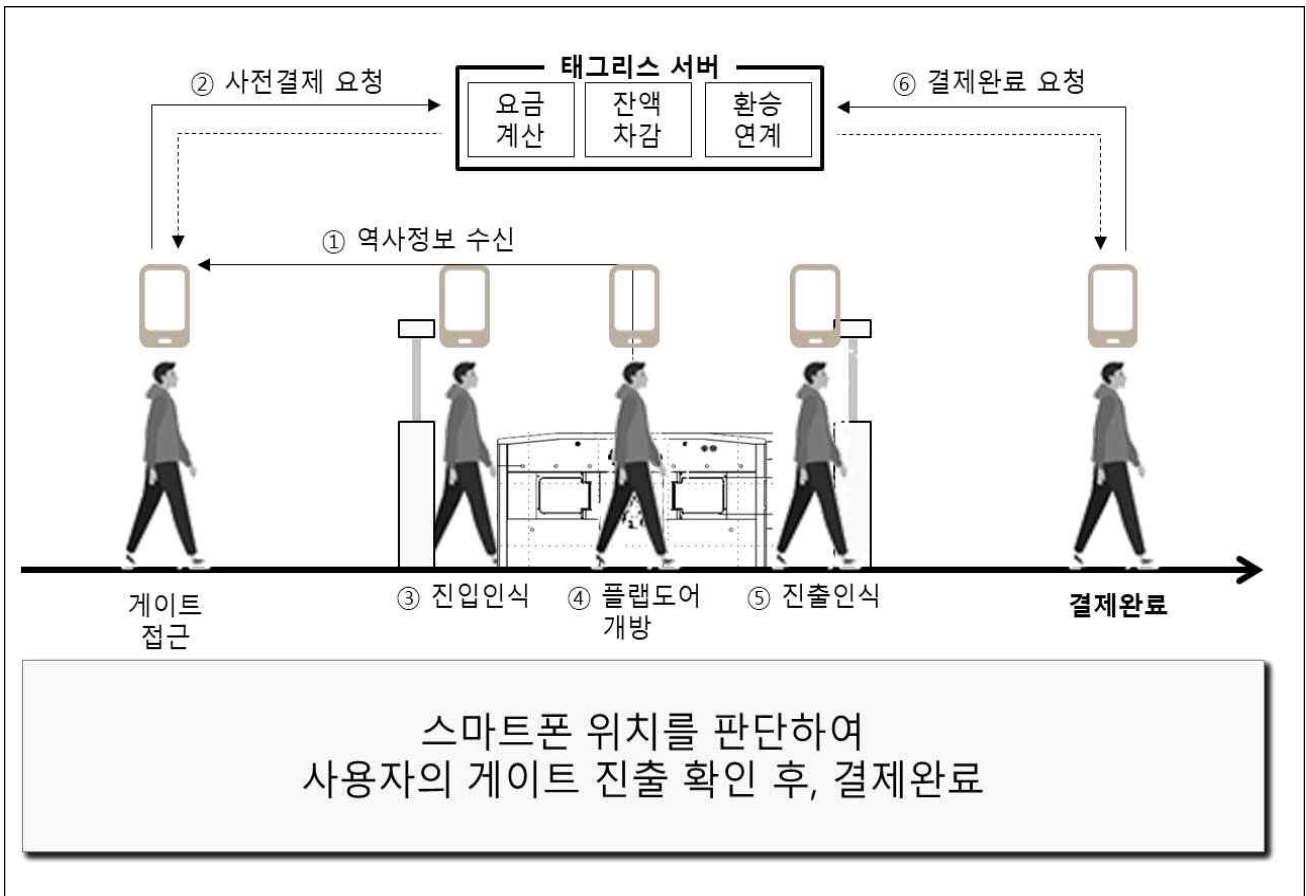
② 사전결제 요청

태그리스 서버

요금 계산

잔액 차감

환승 연계

⑥ 결제완료 요청

① 역사정보 수신

게이트 접근

③ 진입인식

④ 플랩도어 개방

⑤ 진출인식

결제완료

스마트폰 위치를 판단하여
사용자의 게이트 진출 확인 후, 결제완료